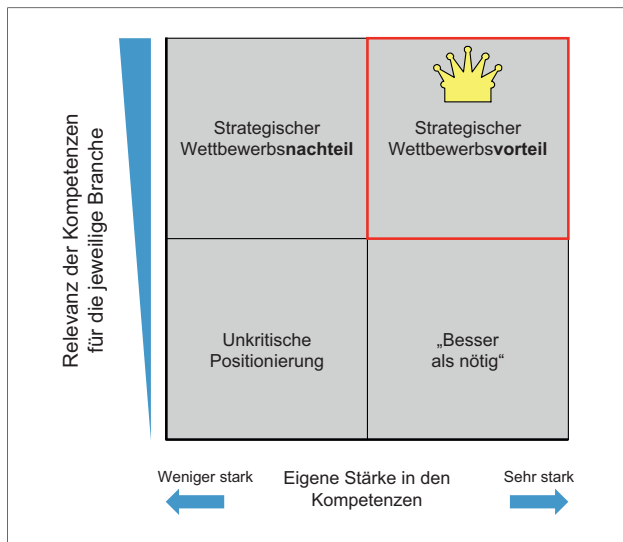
Relevanz der Kompetenzen für die jeweilige Branche

Strategischer Wettbewerbs**nachteil**

Strategischer Wettbewerbs**vorteil**

Unkritische Positionierung

„Besser als nötig“

Weniger stark

Eigene Stärke in den Kompetenzen

Sehr stark